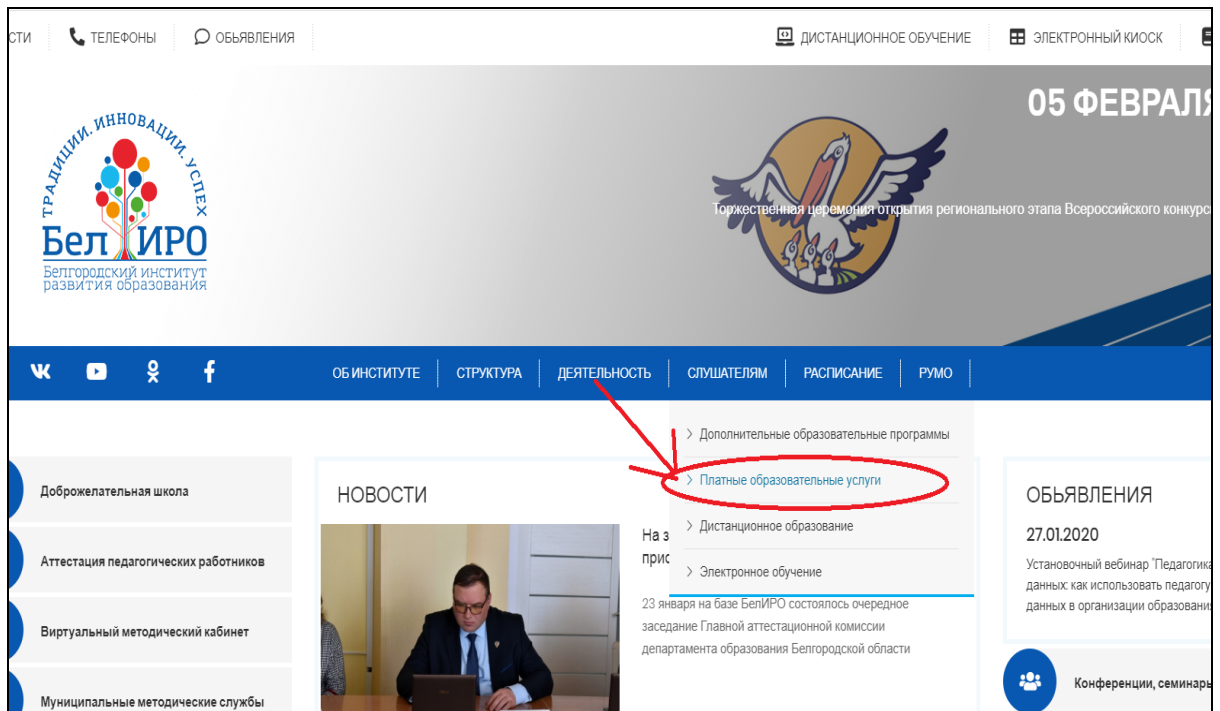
СТИ ТЕЛЕФОНЫ ОБЬЯВЛЕНИЯ ДИСТАНЦИОННОЕ ОБУЧЕНИЕ ЭЛЕКТРОННЫЙ КИОСК

ТРАДИЦИИ. ИННОВАЦИИ. УСПЕХ
БелИРО
Белгородский институт развития образования

05 ФЕВРАЛЯ
Торжественная церемония открытия регионального этапа Всероссийского конкурс

ОБ ИНСТИТУТЕ СТРУКТУРА ДЕЯТЕЛЬНОСТЬ СЛУШАТЕЛЯМ РАСПИСАНИЕ РУМО

Дополнительные образовательные программы
Платные образовательные услуги
Дистанционное образование
Электронное обучение

Доброжелательная школа
Аттестация педагогических работников
Виртуальный методический кабинет
Муниципальные методические службы

НОВОСТИ
На з
прис
23 января на базе БелИРО состоялось очередное заседание Главной аттестационной комиссии департамента образования Белгородской области

ОБЬЯВЛЕНИЯ
27.01.2020
Установочный вебинар "Педагогика данных: как использовать педагогу данных в организации образовани

Конференции, семинар